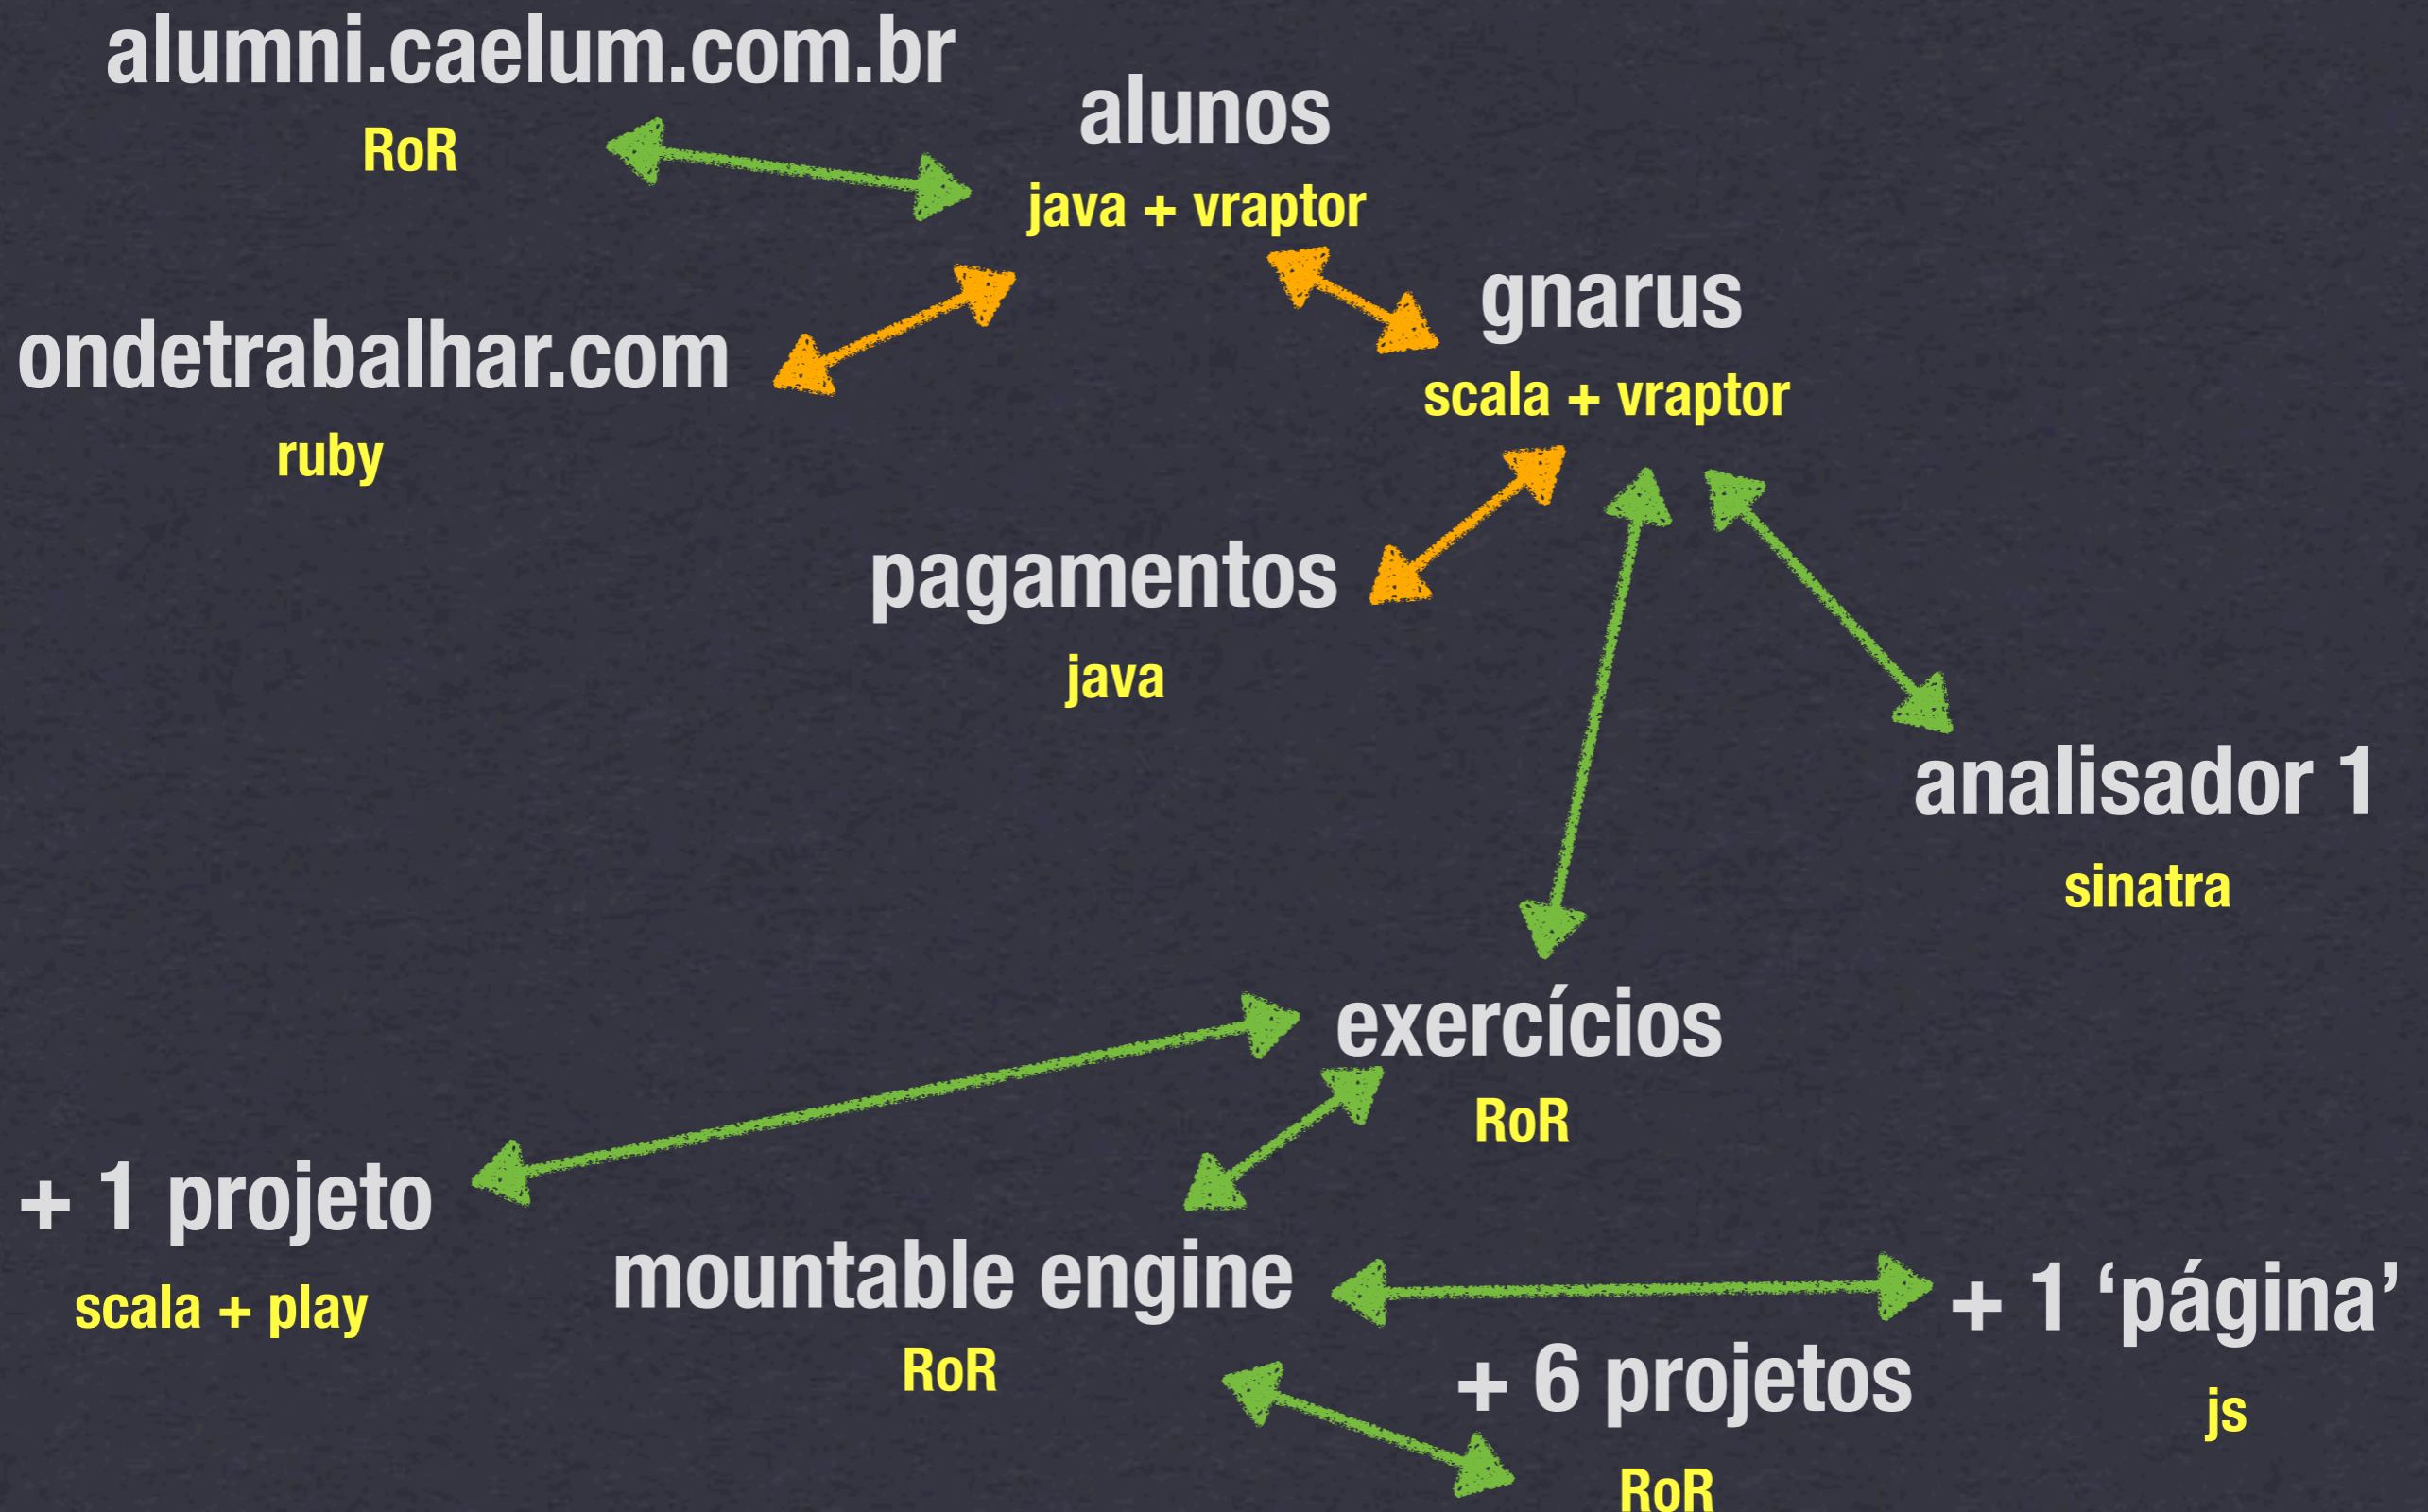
alumni.caelum.com.br
RoR

alunos
java + vraptor

ondetrabalhar.com
ruby

gnarus
scala + vraptor

pagamentos
java

analisador 1
sinatra

exercícios
RoR

+ 1 projeto
scala + play

mountable engine
RoR

+ 1 'página'
js

+ 6 projetos
RoR